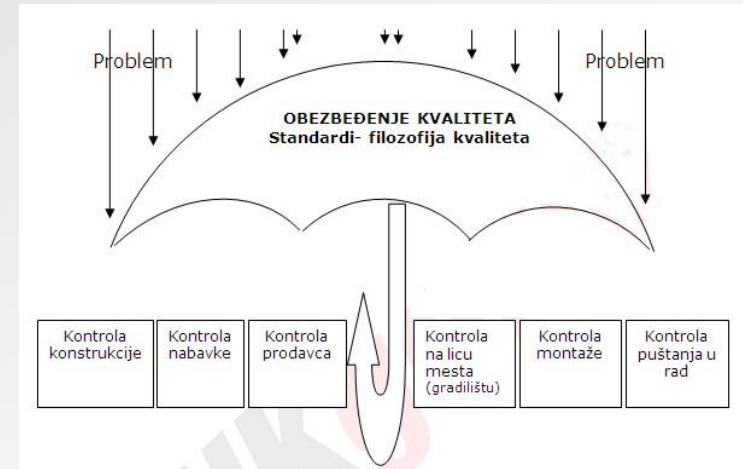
Problem

Problem

OBEZBEĐENJE KVALITETA
Standardi- filozofija kvaliteta

Kontrola konstrukcije

Kontrola nabavke

Kontrola prodavca

Kontrola na licu mesta (gradilištu)

Kontrola montaže

Kontrola puštanja u rad